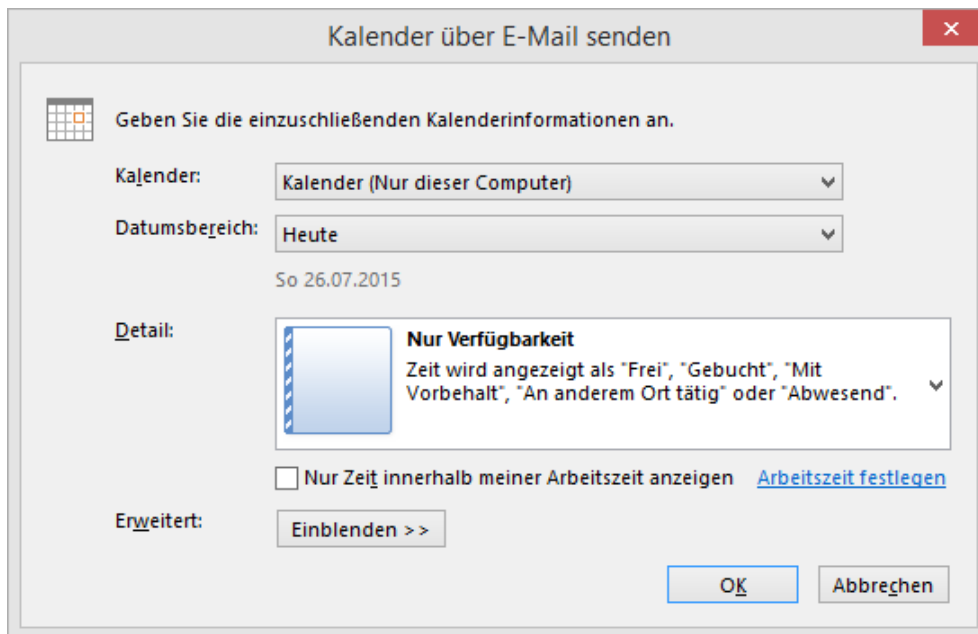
Kalender über E-Mail senden

Geben Sie die einzuschließenden Kalenderinformationen an.

Kalender: Kalender (Nur dieser Computer)

Datumsbereich: Heute

So 26.07.2015

Detail:

Nur Verfügbarkeit

Zeit wird angezeigt als "Frei", "Gebucht", "Mit Vorbehalt", "An anderem Ort tätig" oder "Abwesend".

Nur Zeit innerhalb meiner Arbeitszeit anzeigen Arbeitszeit festlegen

Erweitert: Einblenden >>

OK Abbrechen